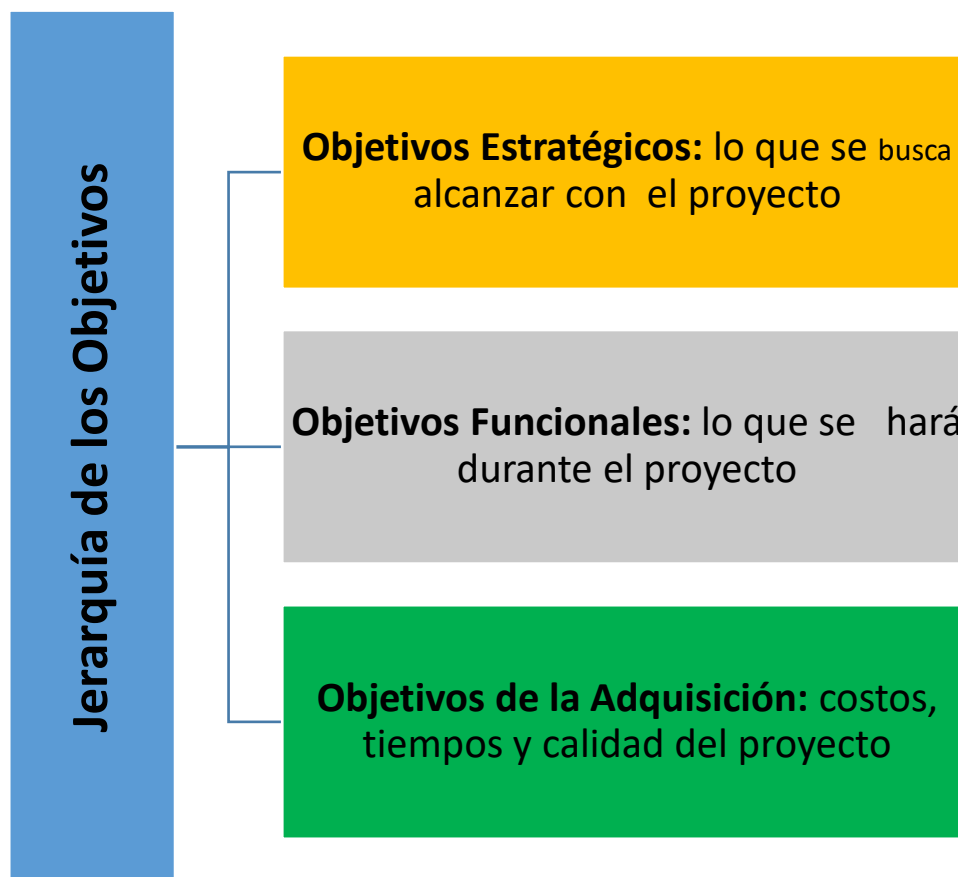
Jerarquía de los Objetivos

Objetivos Estratégicos: lo que se busca alcanzar con el proyecto

Objetivos Funcionales: lo que se hará durante el proyecto

Objetivos de la Adquisición: costos, tiempos y calidad del proyecto